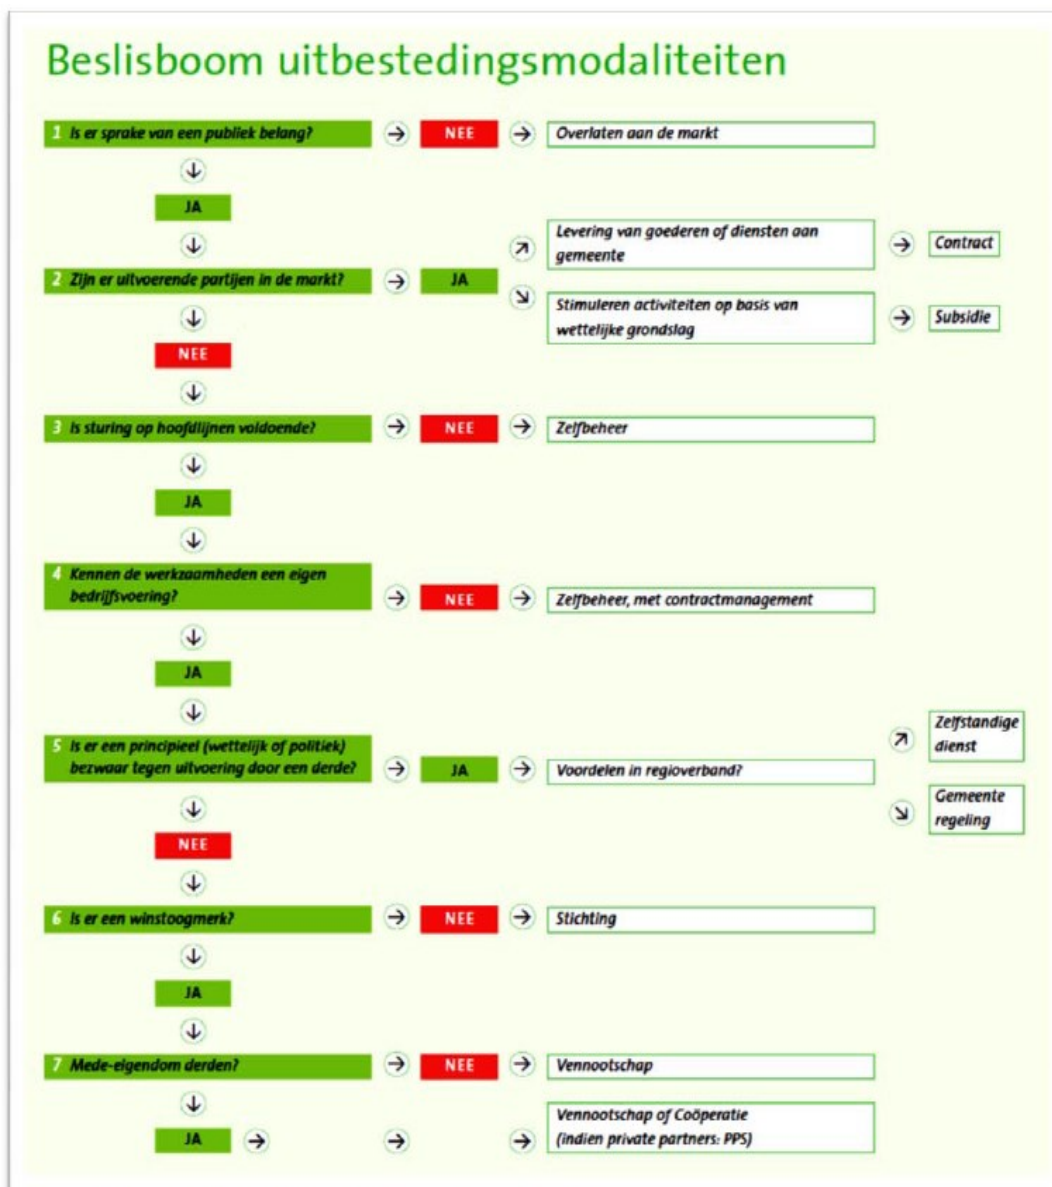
Beslisboom uitbestedingsmodaliteiten

1 Is er sprake van een publiek belang? → NEE → Overlaten aan de markt

JA

2 Zijn er uitvoerende partijen in de markt? → JA

Levering van goederen of diensten aan gemeente → Contract

Stimuleren activiteiten op basis van wettelijke grondslag → Subsidie

NEE

3 Is sturing op hoofdlijnen voldoende? → NEE → Zelfbeheer

JA

4 Kennen de werkzaamheden een eigen bedrijfsvoering? → NEE → Zelfbeheer, met contractmanagement

JA

5 Is er een principieel (wettelijk of politiek) bezwaar tegen uitvoering door een derde? → JA → Voordelen in regioverband?

Zelfstandige dienst

Gemeente regeling

NEE

6 Is er een winstoogmerk? → NEE → Stichting

JA

7 Mede-eigendom derden? → NEE → Vennootschap

JA → → → Vennootschap of Coöperatie (indien private partners: PPS)